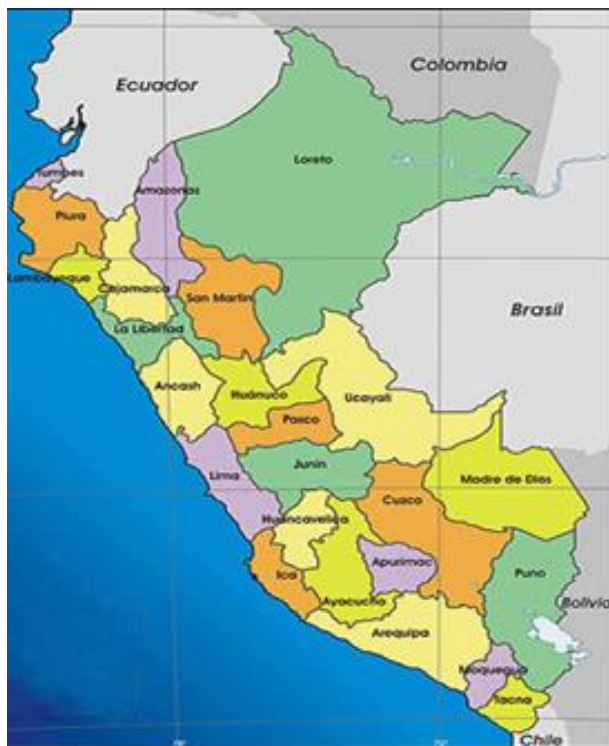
Ecuador
Colombia
Tumbes
Loreto
Amazonas
Piura
Lambayeque
Cajamarca
San Martin
Brasil
La Libertad
Ancash
Huánuco
Ucayali
Pasco
Junin
Lima
Madre de Dios
Cusco
Huancavelica
Apurimac
Ica
Puno
Ayacucho
Bolivia
Arequipa
Moquegua
Tacna
Chile